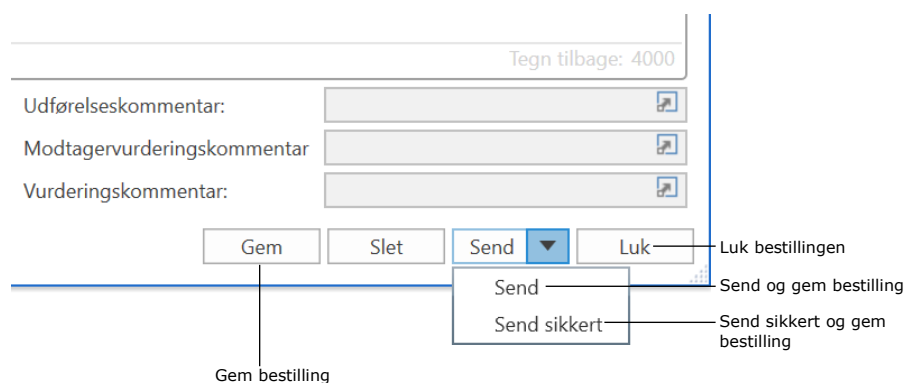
Tegn tilbage: 4000

Udførelseskommentar:

Modtagervurderingskommentar

Vurderingskommentar:

Gem

Slet

Send

Luk

Luk bestillingen

Send

Send og gem bestilling

Send sikkert

Send sikkert og gem bestilling

Gem bestilling